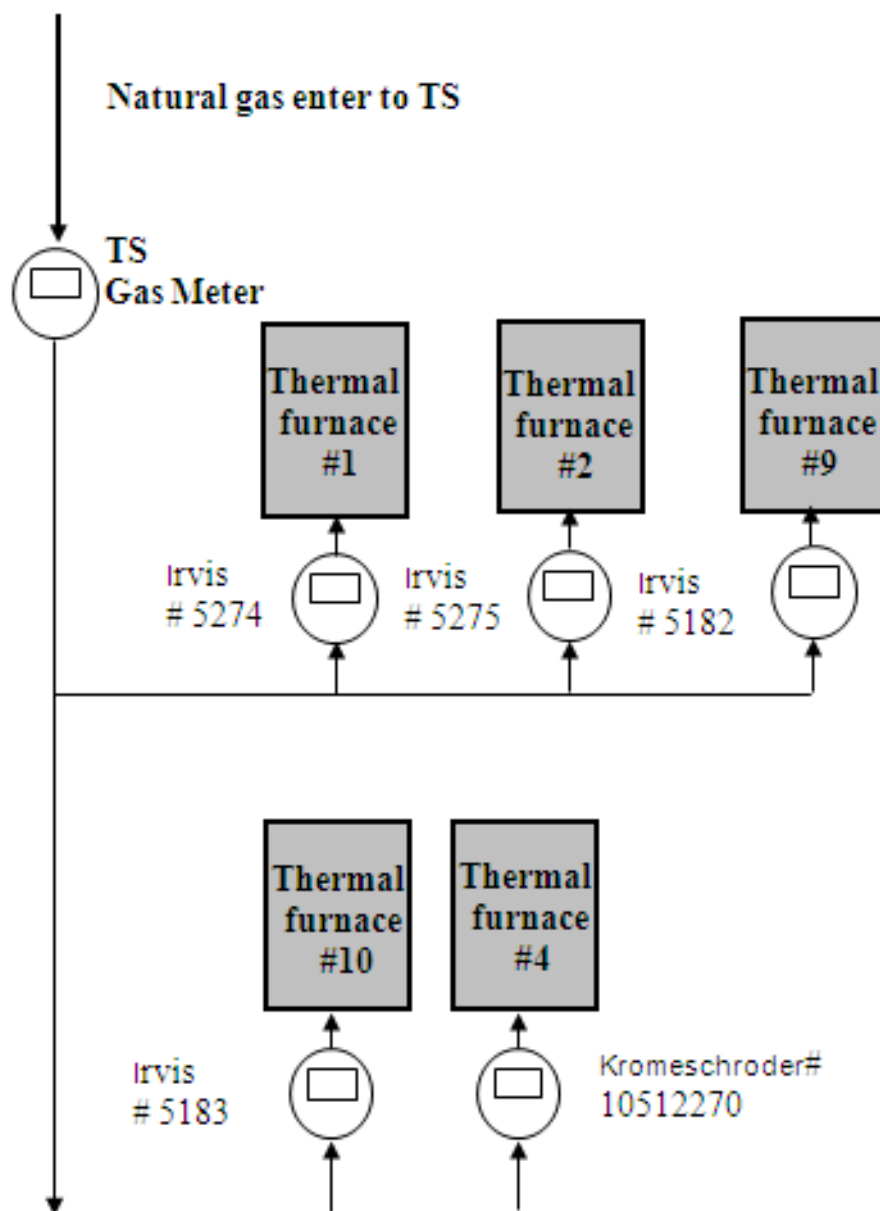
Natural gas enter to TS

TS
Gas Meter

Thermal furnace #1

Thermal furnace #2

Thermal furnace #9

Irvis # 5274

Irvis # 5275

Irvis # 5182

Thermal furnace #10

Thermal furnace #4

Irvis # 5183

Kromeschroder# 10512270